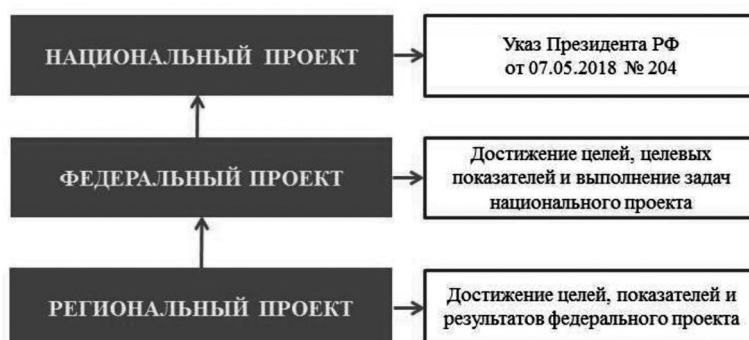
НАЦИОНАЛЬНЫЙ ПРОЕКТ

Указ Президента РФ от 07.05.2018 № 204

ФЕДЕРАЛЬНЫЙ ПРОЕКТ

Достижение целей, целевых показателей и выполнение задач национального проекта

РЕГИОНАЛЬНЫЙ ПРОЕКТ

Достижение целей, показателей и результатов федерального проекта